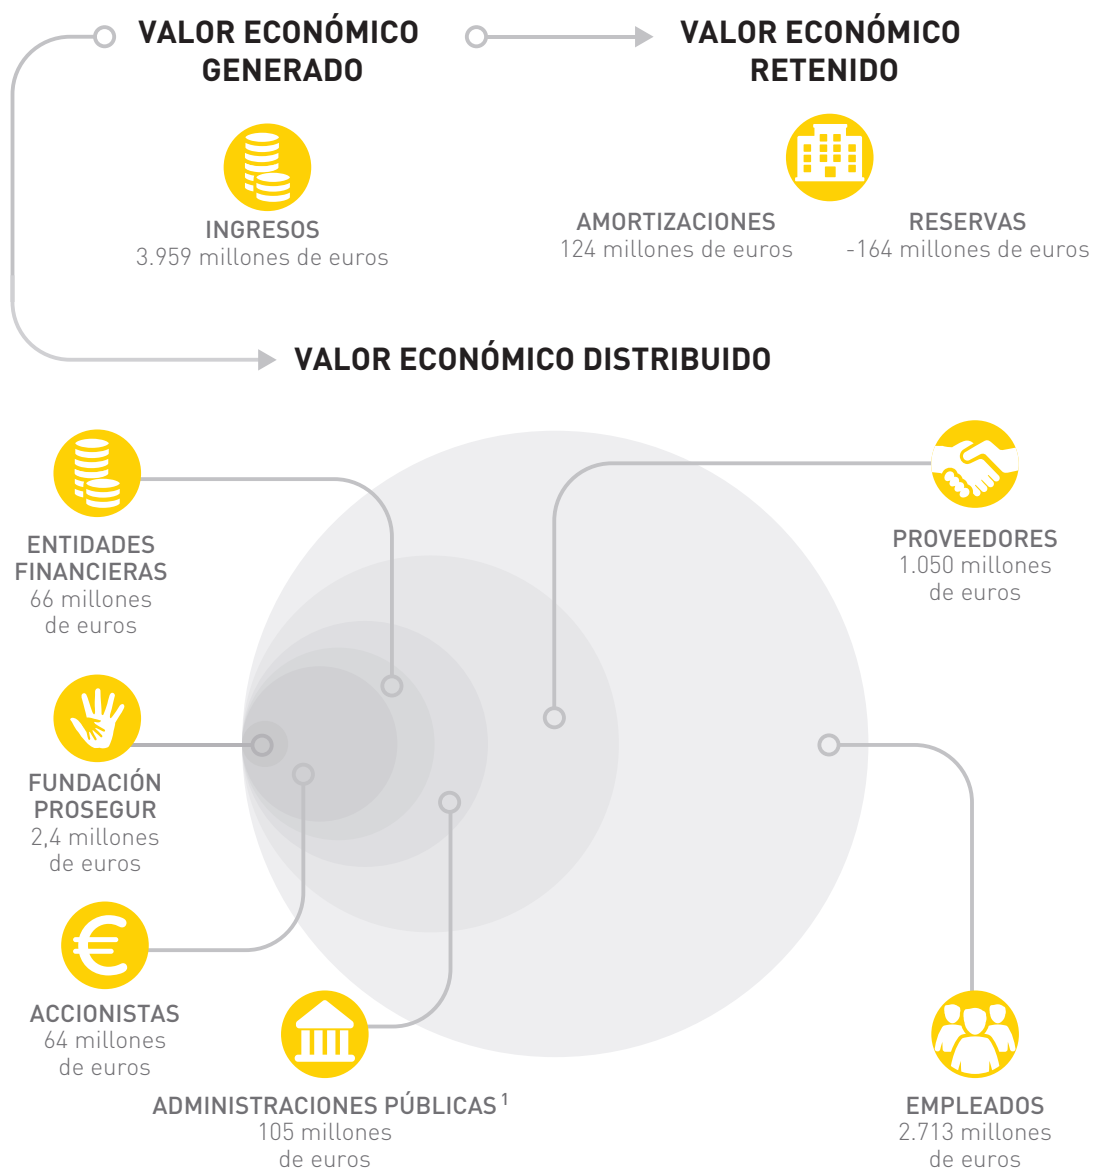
VALOR ECONÓMICO GENERADO

VALOR ECONÓMICO RETENIDO

INGRESOS
3.959 millones de euros

AMORTIZACIONES
124 millones de euros

RESERVAS
-164 millones de euros

VALOR ECONÓMICO DISTRIBUIDO

ENTIDADES FINANCIERAS
66 millones de euros

PROVEEDORES
1.050 millones de euros

FUNDACIÓN PROSEGUR
2,4 millones de euros

ACCIONISTAS
64 millones de euros

ADMINISTRACIONES PÚBLICAS$^{1}$
105 millones de euros

EMPLEADOS
2.713 millones de euros